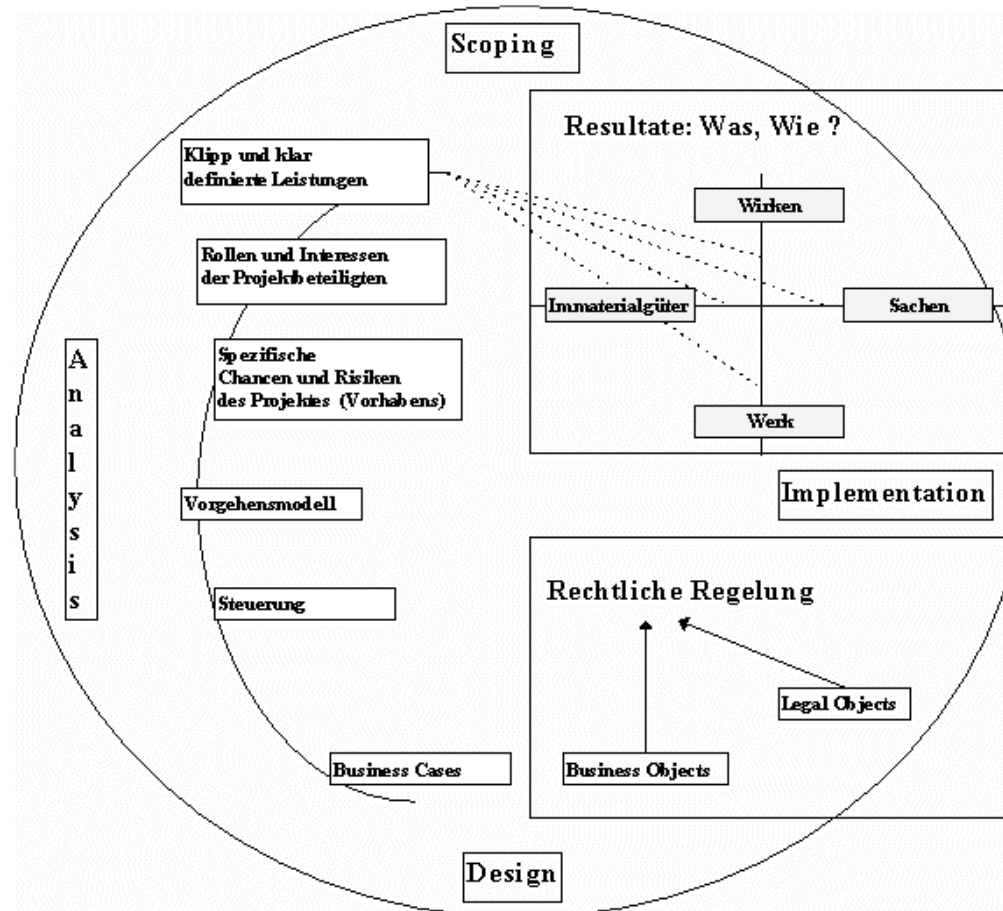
Scoping

Resultate: Was, Wie ?

Klipp und klar definierte Leistungen

Wirken

Rollen und Interessen der Projektbeteiligten

Immaterialgüter

Sachen

A n a l y s i s

Spezifische Chancen und Risiken des Projektes (Vorhabens)

Werk

Implementation

Vorgehensmodell

Rechtliche Regelung

Steuerung

Legal Objects

Business Cases

Business Objects

Design